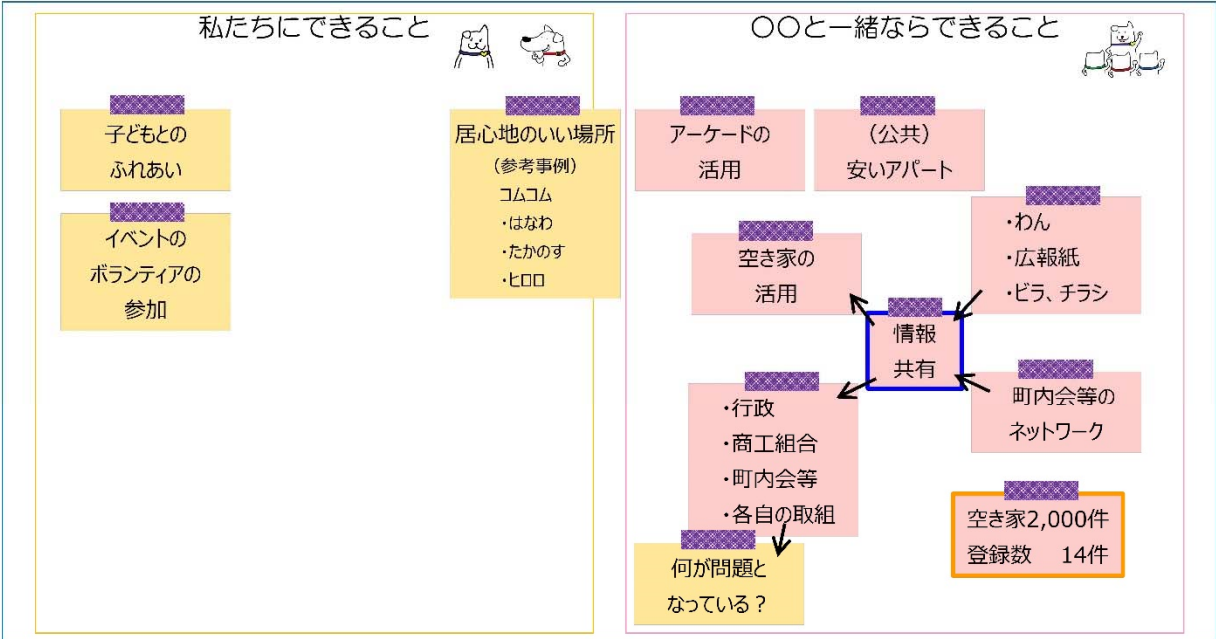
私たちにできること

子どもとの
ふれあい

イベントの
ボランティアの
参加

居心地のいい場所
（参考事例）
コムコム
・はなわ
・たかのす
・ヒロロ

〇〇と一緒ならできること

アーケードの
活用

（公共）
安いアパート

・わん
・広報紙
・ビラ、チラシ

空き家の
活用

情報
共有

町内会等の
ネットワーク

・行政
・商工組合
・町内会等
・各自の取組

何が問題と
なっている？

空き家2,000件
登録数　14件